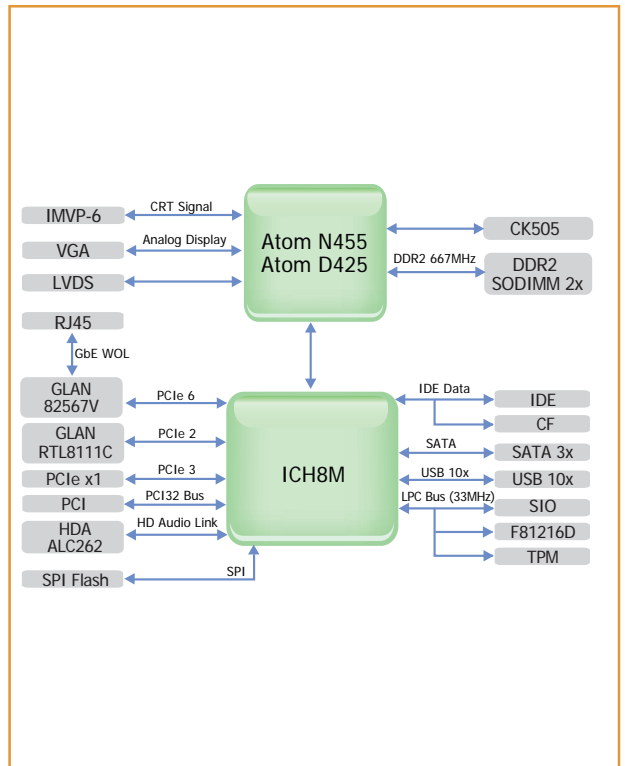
IMVP-6
CRT Signal
VGA
Analog Display
LVDS
Atom N455
Atom D425
CK505
DDR2 667MHz
DDR2
SODIMM 2x
RJ45
GbE WOL
GLAN
82567V
PCIe 6
GLAN
RTL8111C
PCIe 2
PCIe x1
PCIe 3
PCI
PCI32 Bus
HDA
ALC262
HD Audio Link
SPI Flash
SPI
ICH8M
IDE Data
IDE
CF
SATA
SATA 3x
USB 10x
USB 10x
LPC Bus (33MHz)
SIO
F81216D
TPM